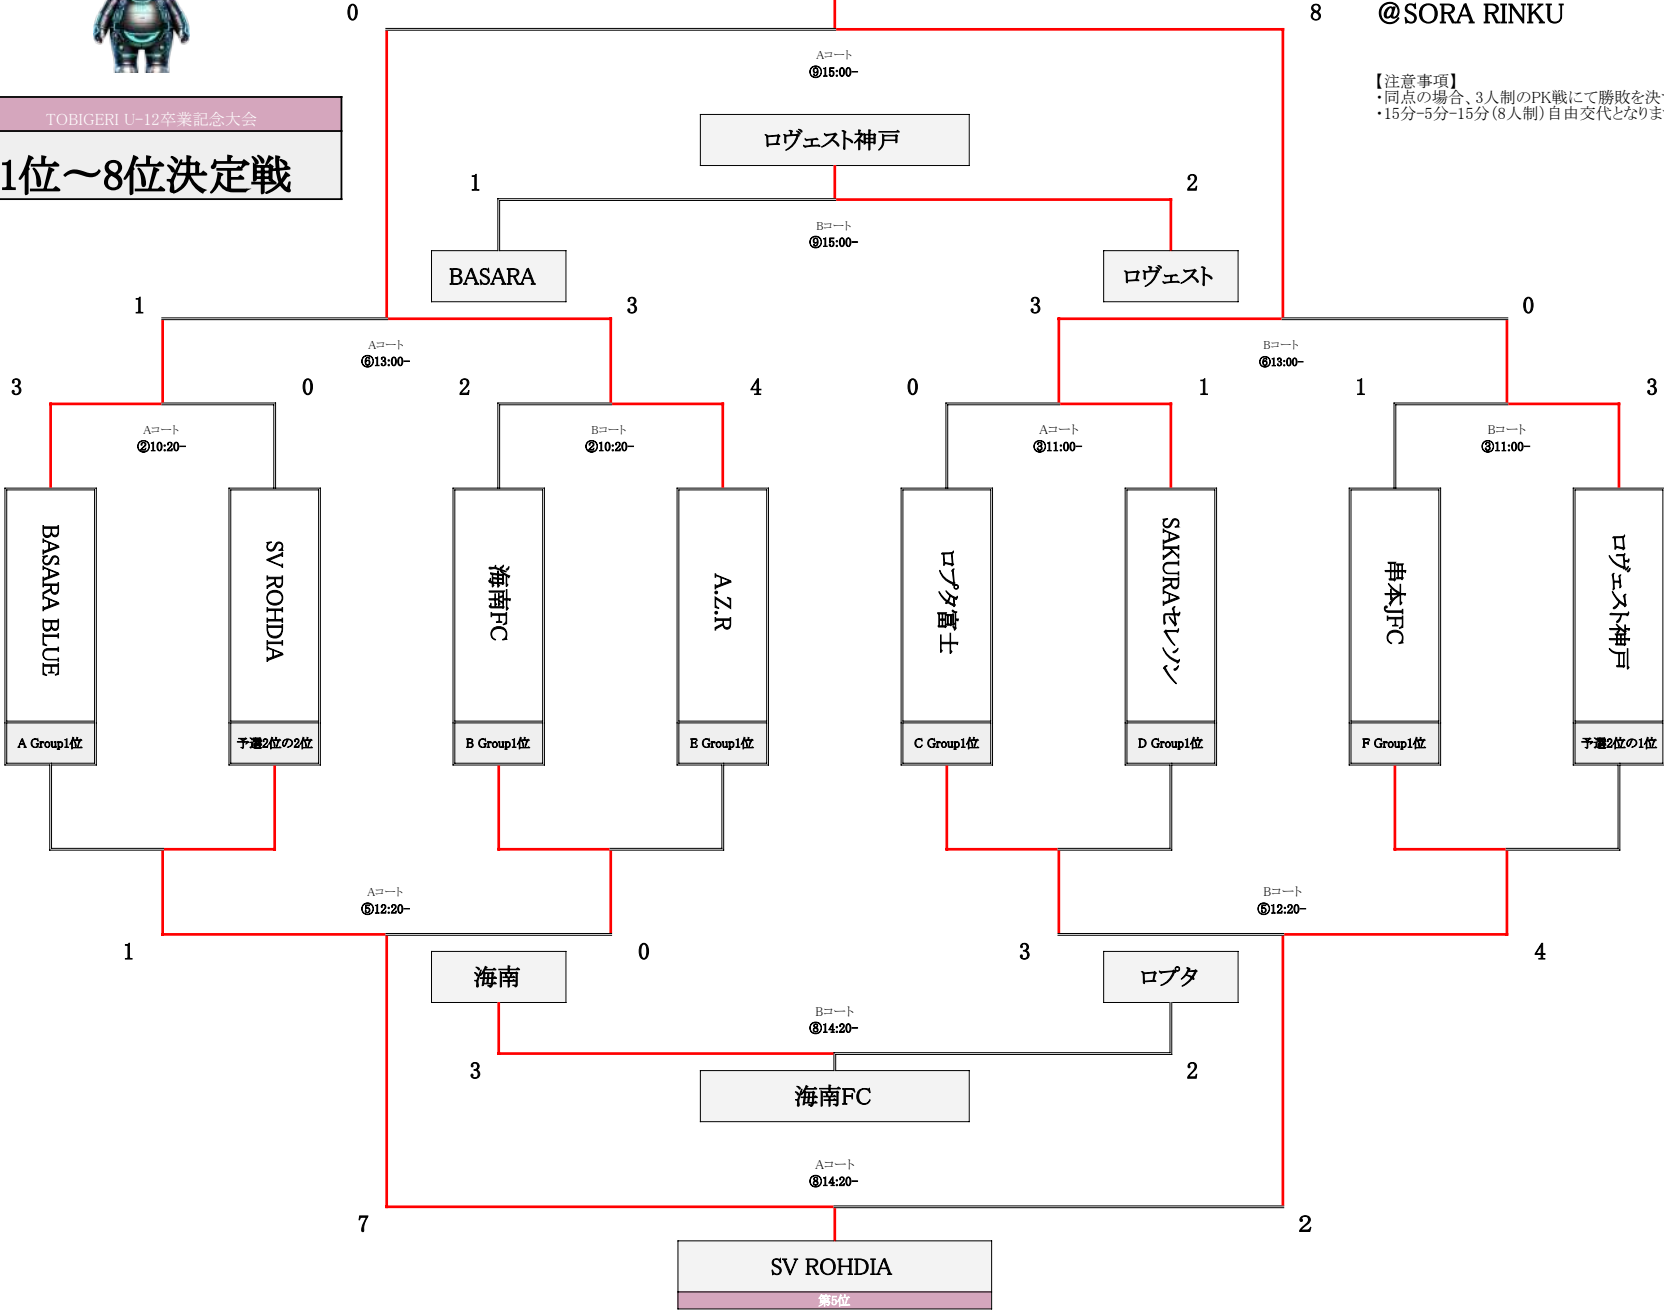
TOBIGERI U-12卒業記念大会

1位～8位決定戦

0

8

@SORA RINKU

【注意事項】
・同点の場合、3人制のPK戦にて勝敗を決
・15分-5分-15分（8人制）自由交代となりま

Aコート
⑨15:00-

ロヴェスト神戸

1

2

Bコート
⑨15:00-

BASARA

ロヴェスト

1

3

3

0

Aコート
⑥13:00-

Bコート
⑥13:00-

3

0

2

4

0

1

1

3

Aコート
②10:20-

Bコート
②10:20-

Aコート
③11:00-

Bコート
③11:00-

BASARA BLUE

A Group1位

SV ROHDIA

予選2位の2位

海南FC

B Group1位

A.Z.R

E Group1位

ロプタ富士

C Group1位

SAKURAセレソン

D Group1位

串本JFC

F Group1位

ロヴェスト神戸

予選2位の1位

Aコート
⑤12:20-

Bコート
⑤12:20-

1

0

3

4

海南

ロプタ

Bコート
⑧14:20-

3

2

海南FC

Aコート
⑧14:20-

7

2

SV ROHDIA

第5位